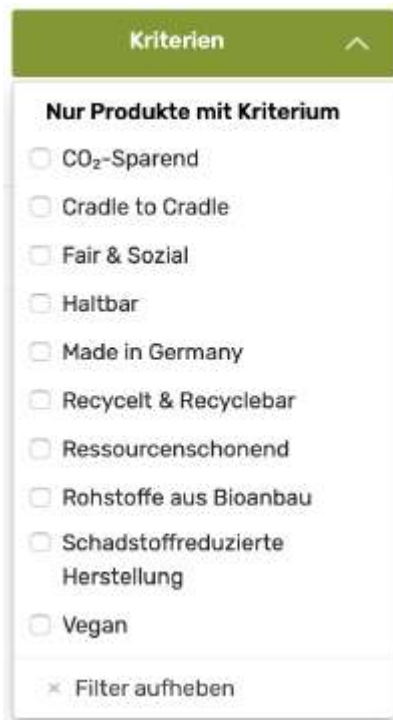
Kriterien

Nur Produkte mit Kriterium

$CO_2$-Sparend

Cradle to Cradle

Fair & Sozial

Haltbar

Made in Germany

Recycelt & Recyclebar

Ressourcenschonend

Rohstoffe aus Bioanbau

Schadstoffreduzierte Herstellung

Vegan

× Filter aufheben